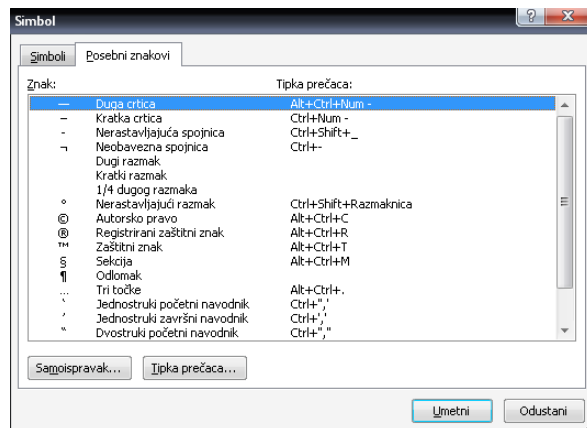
Simbol

? X

Simboli | Posebni znakovi

| Znak: | | Tipka prečaca: |
|---|---|---|
| — | Duga crtica | Alt+Ctrl+Num - |
| – | Kratka crtica | Ctrl+Num - |
| - | Nerastavljajuća spojnica | Ctrl+Shift+_ |
| ¬ | Neobavezna spojnica | Ctrl+- |
| | Dugi razmak | |
| | Kratki razmak | |
| | 1/4 dugog razmaka | |
| ° | Nerastavljajući razmak | Ctrl+Shift+Razmaknica |
| © | Autorsko pravo | Alt+Ctrl+C |
| ® | Registrirani zaštitni znak | Alt+Ctrl+R |
| ™ | Zaštitni znak | Alt+Ctrl+T |
| § | Sekcija | Alt+Ctrl+M |
| ¶ | Odlomak | |
| … | Tri točke | Alt+Ctrl+. |
| ‘ | Jednostruki početni navodnik | Ctrl+',' |
| ’ | Jednostruki završni navodnik | Ctrl+',' |
| “ | Dvostruki početni navodnik | Ctrl+"," |

Samoispravak... | Tipka prečaca...

Umetni | Odustani